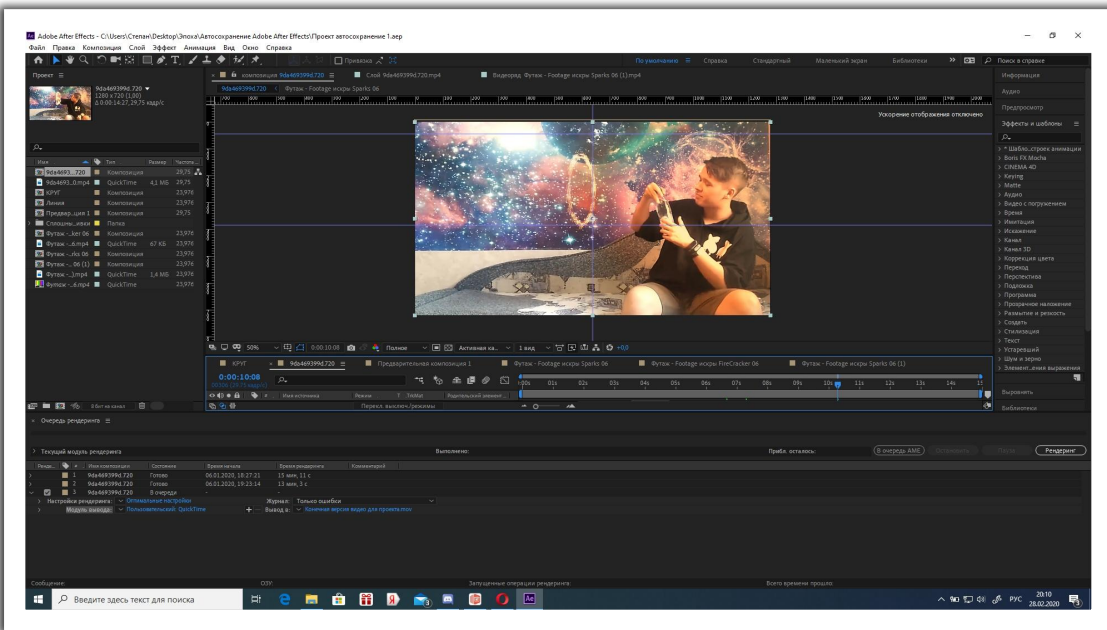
Adobe After Effects - C:\Users\Степан\Desktop\Эпоха\Автосохранение Adobe After Effects\Проект автосохранение 1.aep

Файл Правка Композиция Слой Эффект Анимация Вид Окно Справка

Привязка

По умолчанию Справка Стандартный Маленький экран Библиотека

Поиск в справке

Проект

9da469399d.720
1280 x 720 (1,00)
Δ 0:00:14:27, 29,75 кадр/с

композиция 9da469399d.720 Слой 9da469399d.720.mp4 Видеоряд Футаж - Footage искры Sparks 06 (1).mp4

9da469399d.720 Футаж - Footage искры Sparks 06

Ускорение отображения отключено

| Имя | Тип | Размер | Частота |
|---|---|---|---|
| 9da4693...720 | Композиция | | 29,75 |
| 9da4693...0.mp4 | QuickTime | 4,1 МБ | 29,75 |
| КРУГ | Композиция | | 23,976 |
| Линия | Композиция | | 23,976 |
| Предвар...ция 1 | Композиция | | 29,75 |
| Сплошны...левки | Папка | | |
| Футаж -...ker 06 | Композиция | | 23,976 |
| Футаж -...6.mp4 | QuickTime | 67 КБ | 23,976 |
| Футаж -...rks 06 | Композиция | | 23,976 |
| Футаж -... 06 (1) | Композиция | | 23,976 |
| Футаж -...).mp4 | QuickTime | 1,8 МБ | 23,976 |
| Футаж -...6.mp4 | QuickTime | | 23,976 |

8 бит на канал

Информация
Аудио
Предпросмотр
Эффекты и шаблоны
* Шабло...строек анимации
Boris FX Mocha
CINEMA 4D
Keying
Matte
Аудио
Видео с погружением
Время
Имитация
Искажение
Канал
Канал 3D
Коррекция цвета
Переход
Перспектива
Подложка
Программа
Прозрачное наложение
Размытие и резкость
Создать
Стилизация
Текст
Устаревший
Шум и зерно
Элемент...ения выражения
Выровнять
Библиотеки

50% 0:00:10:08 Полное Активная ка... 1 вид +0,0

КРУГ 9da469399d.720 Предварительная композиция 1 Футаж - Footage искры Sparks 06 Футаж - Footage искры FireCracker 06 Футаж - Footage искры Sparks 06 (1)

0:00:10:08
00308 (29,75 кадр/с)

Имя источника Режим T TrkMat Родительский элемент

Перекл. выключ./режимы

0:00f 01s 02s 03s 04s 05s 06s 07s 08s 09s 10s 11s 12s 13s 14s 15

Очередь рендеринга

Текущий модуль рендеринга Выполнено: Прибл. осталось: В очередь AME Остановить Пауза Рендеринг

| Ренде... | # | Имя композиции | Состояние | Время начала | Время рендеринга | Комментарий |
|---|---|---|---|---|---|---|
| | 1 | 9da469399d.720 | Готово | 06.01.2020, 18:17:21 | 15 мин, 11 с | |
| | 2 | 9da469399d.720 | Готово | 06.01.2020, 19:23:14 | 13 мин, 5 с | |
| | 3 | 9da469399d.720 | В очереди | - | | |

Настройки рендеринга: Оптимальные настройки Журнал: Только ошибки
Модуль вывода: Пользовательский: QuickTime Вывод в: Конечная версия видео для проигрыват

Сообщение: ОЗУ: Запущенные операции рендеринга: Всего времени прошло:

Введите здесь текст для поиска

РУС 20:10 28.02.2020